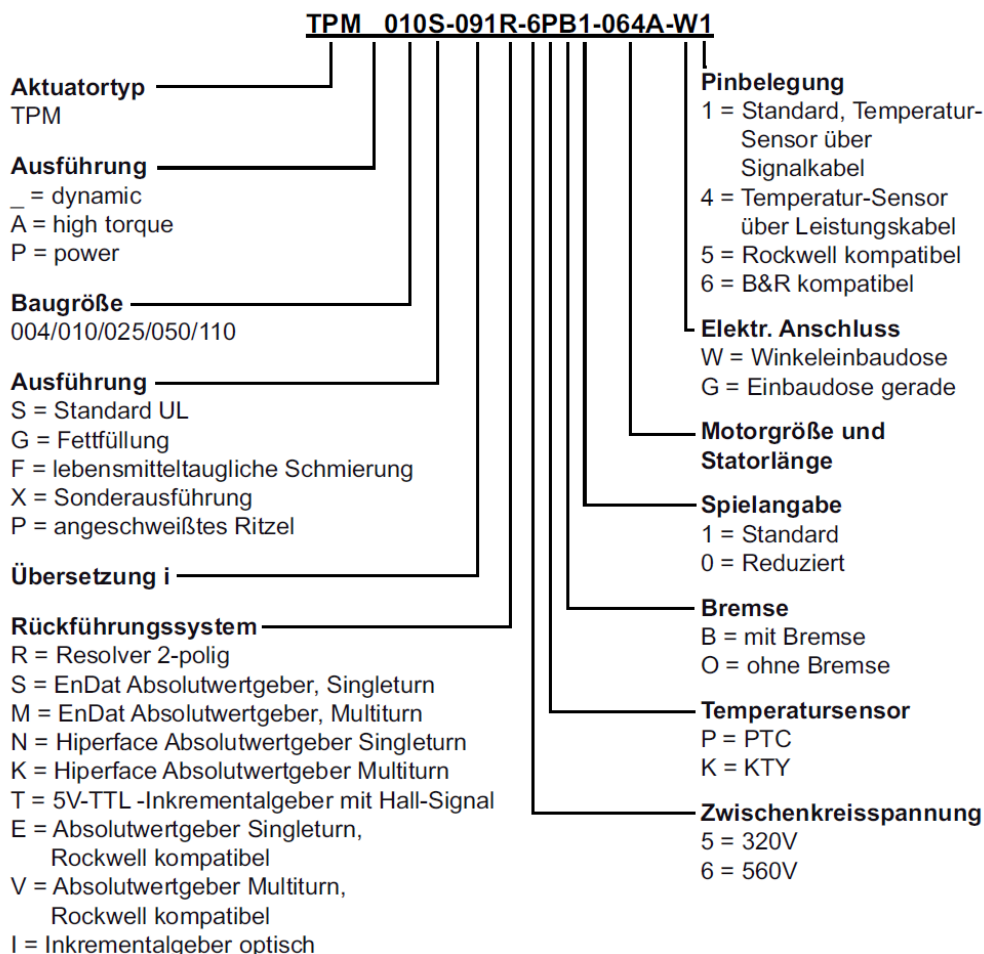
TPM 010S-091R-6PB1-064A-W1

Aktuatortyp
TPM

Ausführung
_ = dynamic
A = high torque
P = power

Baugröße
004/010/025/050/110

Ausführung
S = Standard UL
G = Fettfüllung
F = lebensmitteltaugliche Schmierung
X = Sonderausführung
P = angeschweißtes Ritzel

Übersetzung i

Rückführungssystem
R = Resolver 2-polig
S = EnDat Absolutwertgeber, Singleturn
M = EnDat Absolutwertgeber, Multiturn
N = Hiperface Absolutwertgeber Singleturn
K = Hiperface Absolutwertgeber Multiturn
T = 5V-TTL -Inkrementalgeber mit Hall-Signal
E = Absolutwertgeber Singleturn, Rockwell kompatibel
V = Absolutwertgeber Multiturn, Rockwell kompatibel
I = Inkrementalgeber optisch

Pinbelegung
1 = Standard, Temperatur-Sensor über Signalkabel
4 = Temperatur-Sensor über Leistungskabel
5 = Rockwell kompatibel
6 = B&R kompatibel

Elektr. Anschluss
W = Winkeleinbaudose
G = Einbaudose gerade

Motorgröße und Statorlänge

Spielangabe
1 = Standard
0 = Reduziert

Bremse
B = mit Bremse
O = ohne Bremse

Temperatursensor
P = PTC
K = KTY

Zwischenkreisspannung
5 = 320V
6 = 560V